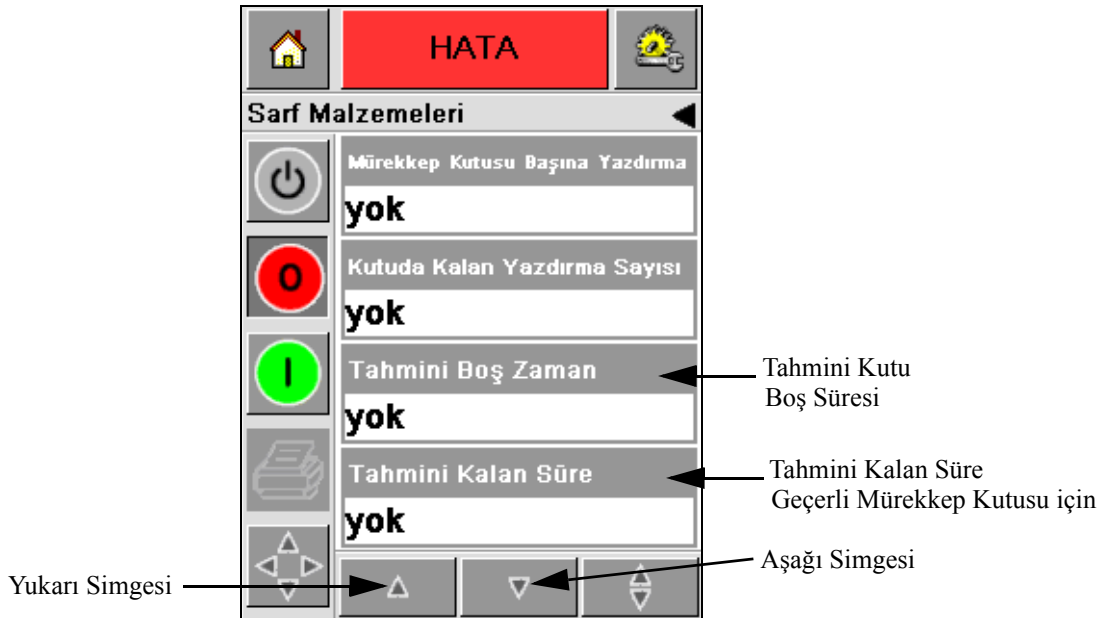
HATA

Sarf Malzemeleri

Mürekkep Kutusu Başına Yazdırma
yok

Kutuda Kalan Yazdırma Sayısı
yok

Tahmini Boş Zaman
yok

Tahmini Kalan Süre
yok

0

I

Tahmini Kutu Boş Süresi

Tahmini Kalan Süre Geçerli Mürekkep Kutusu için

Aşağı Simgesi

Yukarı Simgesi